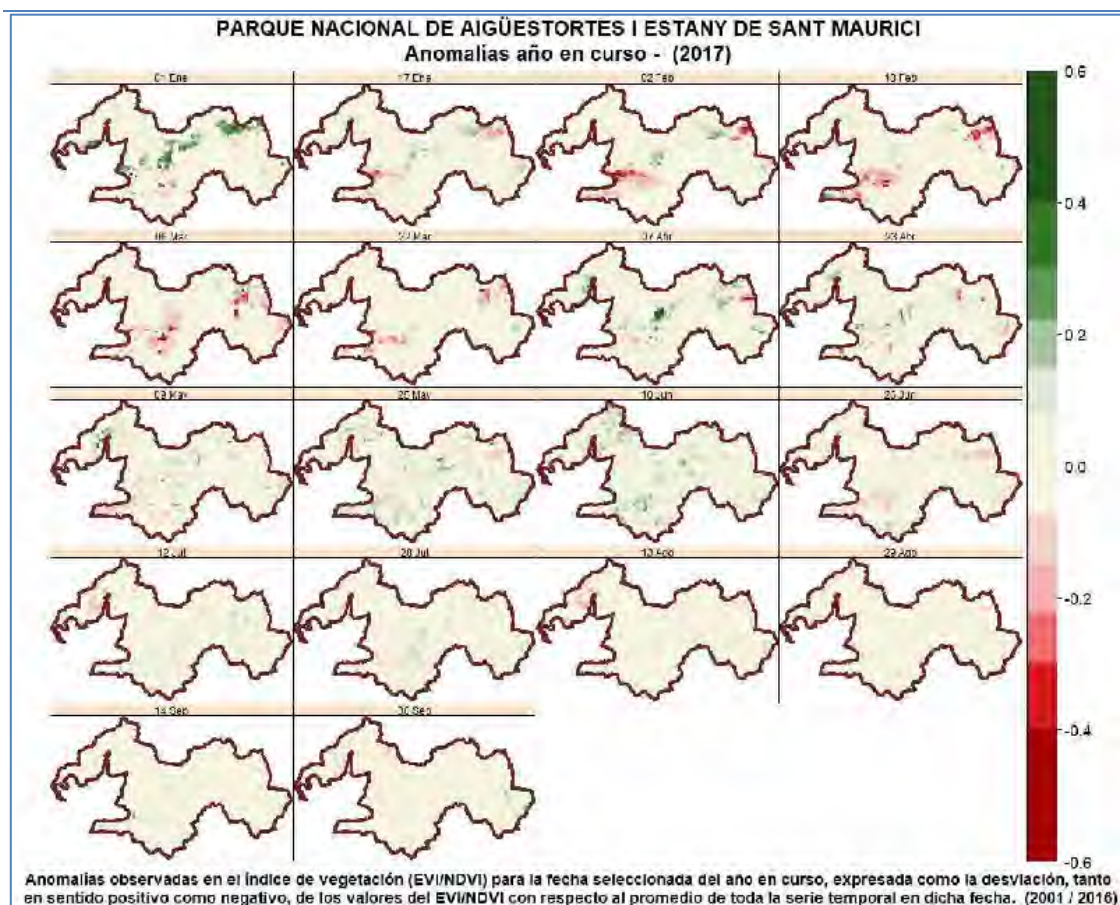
PARQUE NACIONAL DE AIGÜESTORTES I ESTANY DE SANT MAURICI
Anomalias año en curso - (2017)

01 Ene
17 Ene
02 Feb
18 Feb
06 Mar
22 Mar
07 Abr
23 Abr
09 May
25 May
10 Jun
26 Jun
12 Jul
28 Jul
13 Ago
29 Ago
14 Sep
30 Sep

0.6
0.4
0.2
0.0
-0.2
-0.4
-0.6

Anomalias observadas en el índice de vegetación (EVI/NDVI) para la fecha seleccionada del año en curso, expresada como la desviación, tanto en sentido positivo como negativo, de los valores del EVI/NDVI con respecto al promedio de toda la serie temporal en dicha fecha. (2001 / 2016)